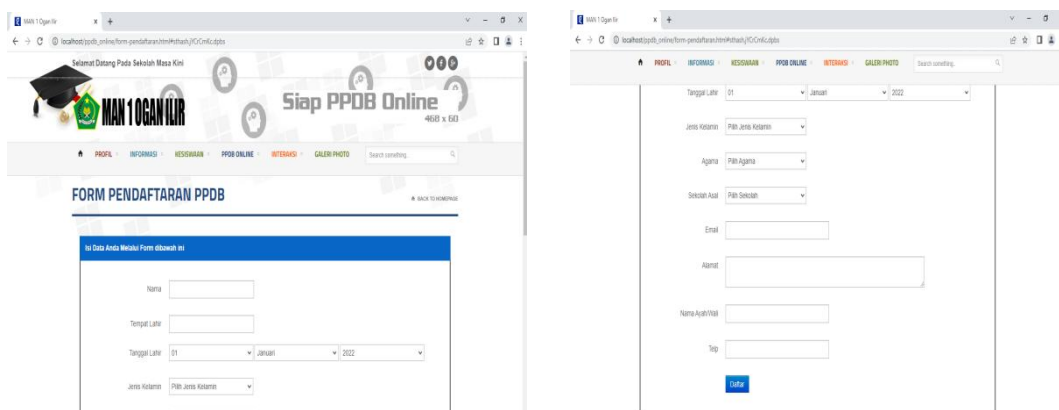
MAN 1 Ogan Ilir

localhost/ppdb_online/form-pendaftaran.html#sthash.jYCrCmKc.dpbs

Selamat Datang Pada Sekolah Masa Kini

MAN 1 OGAN ILIR

Siap PPDB Online 468 x 60

PROFIL INFORMASI KESISWAAN PPDB ONLINE INTERAKSI GALERI PHOTO Search something.

FORM PENDAFTARAN PPDB

BACK TO HOMEPAGE

Isi Data Anda Melalui Form dibawah ini

Nama

Tempat Lahir

Tanggal Lahir 01 Januari 2022

Jenis Kelamin Pilih Jenis Kelamin

MAN 1 Ogan Ilir

localhost/ppdb_online/form-pendaftaran.html#sthash.jYCrCmKc.dpbs

PROFIL INFORMASI KESISWAAN PPDB ONLINE INTERAKSI GALERI PHOTO Search something.

Tanggal Lahir 01 Januari 2022

Jenis Kelamin Pilih Jenis Kelamin

Agama Pilih Agama

Sekolah Asal Pilih Sekolah

Email

Alamat

Nama Ayah/Wali

Telp

Daftar